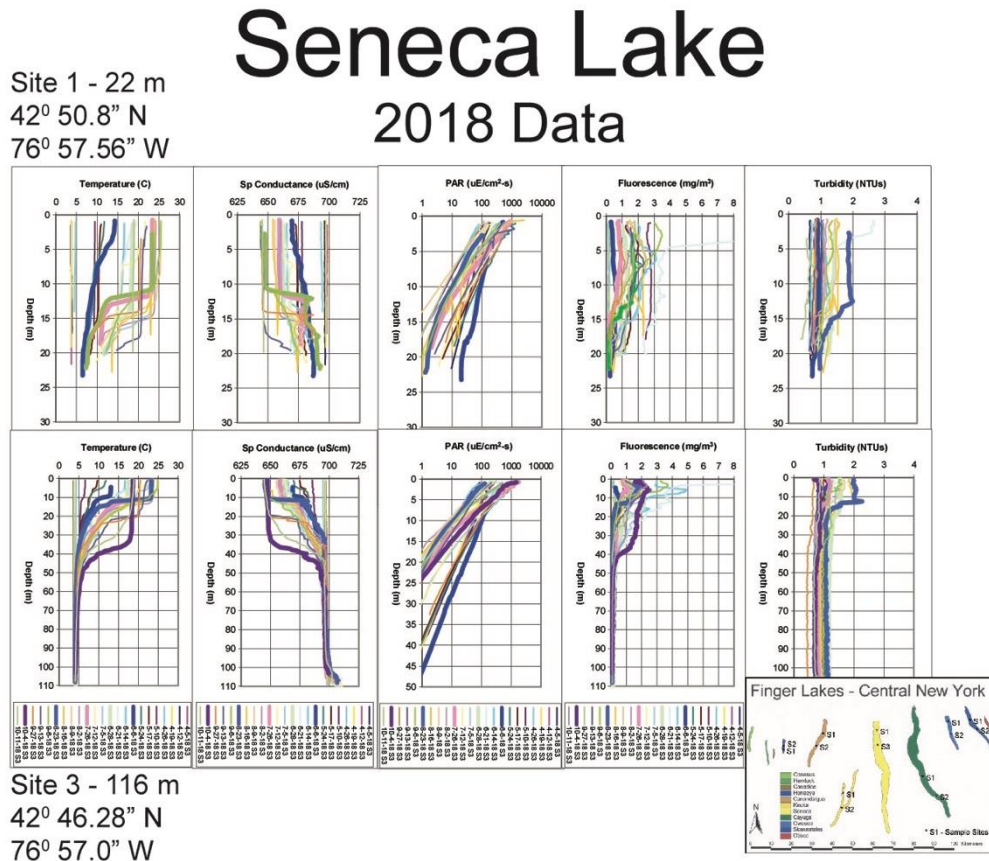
Seneca Lake
2018 Data

Site 1 - 22 m
$42^0$ 50.8" N
$76^0$ 57.56" W

Temperature (C)
0 5 10 15 20 25 30
Depth (m)
0 5 10 15 20 25 30

Sp Conductance (uS/cm)
625 650 675 700 725
0 5 10 15 20 25 30

PAR (uE/cm2-s)
1 10 100 1000 10000
0 5 10 15 20 25 30

Fluorescence (mg/m$^3$)
0 1 2 3 4 5 6 7 8
Depth (m)
0 5 10 15 20 25 30

Turbidity (NTUs)
0 1 2 3 4
Depth (m)
0 5 10 15 20 25 30

Temperature (C)
0 5 10 15 20 25 30
Depth (m)
0 10 20 30 40 50 60 70 80 90 100 110

Sp Conductance (uS/cm)
625 650 675 700 725
Depth (m)
0 10 20 30 40 50 60 70 80 90 100 110

PAR (uE/cm2-s)
1 10 100 1000 10000
Depth (m)
0 5 10 15 20 25 30 35 40 45 50

Fluorescence (mg/m$^3$)
0 1 2 3 4 5 6 7 8
Depth (m)
0 10 20 30 40 50 60 70 80 90 100 110

Turbidity (NTUs)
0 1 2 3 4
Depth (m)
0 10 20 30 40 50 60 70 80 90 100

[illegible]

Site 3 - 116 m
$42^0$ 46.28" N
$76^0$ 57.0" W

Finger Lakes - Central New York
S1 S2 S1 S2 S1 S3 S1 S2 S1 S2 S1 S2
Conesus
Hemlock
Canadice
Honeoye
Canandaigua
Keuka
Seneca
Cayuga
Owasco
Skaneateles
Otisco
N
* S1 - Sample Sites
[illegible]